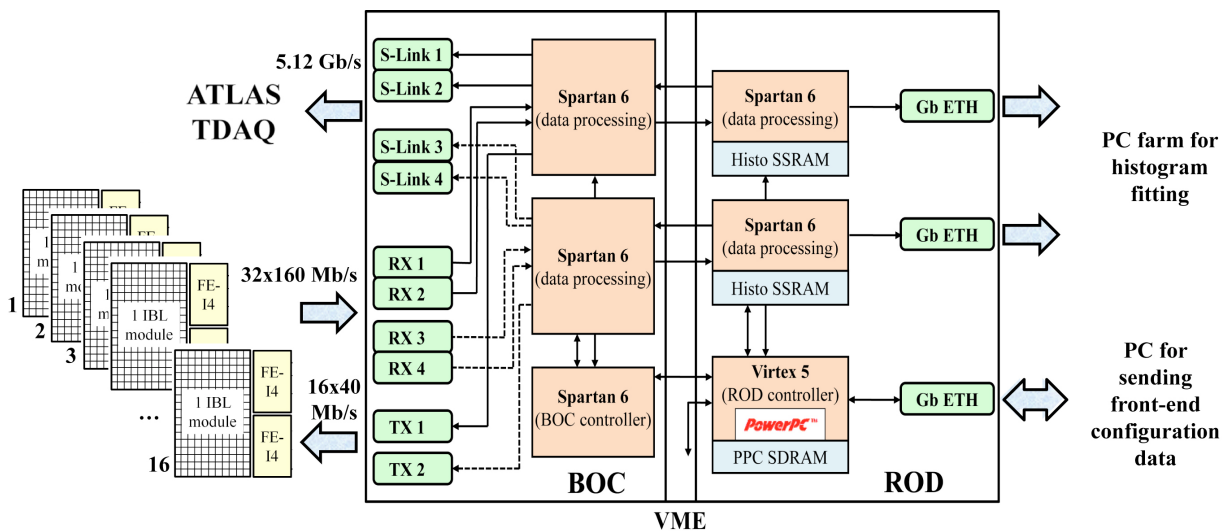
5.12 Gb/s

ATLAS TDAQ

S-Link 1

S-Link 2

S-Link 3

S-Link 4

Spartan 6 (data processing)

Spartan 6 (data processing)

Histo SSRAM

Gb ETH

PC farm for histogram fitting

Spartan 6 (data processing)

Spartan 6 (data processing)

Histo SSRAM

Gb ETH

32x160 Mb/s

RX 1

RX 2

RX 3

RX 4

FE-

1 module

FE-

1 mo

1 IBL module

FE-I4

1

2

3

FE-I4

1 IBL module

FE-I4

...

16

16x40 Mb/s

TX 1

TX 2

Spartan 6 (BOC controller)

Virtex 5 (ROD controller)

PowerPC™

PPC SDRAM

Gb ETH

PC for sending front-end configuration data

BOC

ROD

VME